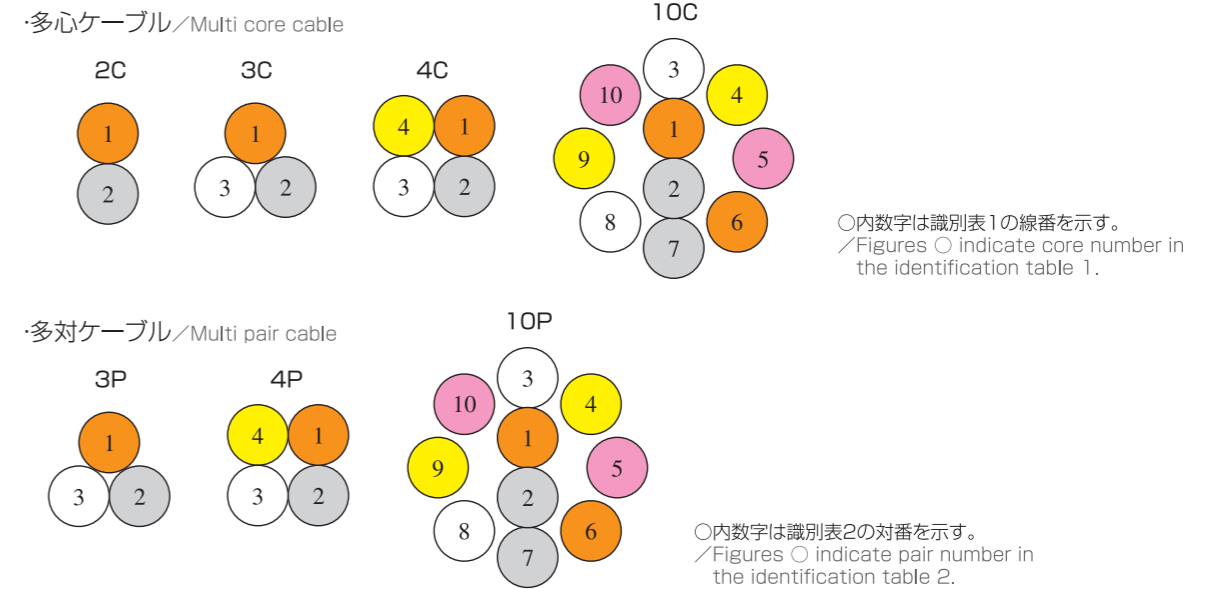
·多心ケーブル／Multi core cable

2C

1
2

3C

1
3 2

4C

4 1
3 2

10C

3
10 4
1
9 5
2
8 6
7

○内数字は識別表1の線番を示す。
／Figures ○ indicate core number in the identification table 1.

·多対ケーブル／Multi pair cable

3P

1
3 2

4P

4 1
3 2

10P

3
10 4
1
9 5
2
8 6
7

○内数字は識別表2の対番を示す。
／Figures ○ indicate pair number in the identification table 2.